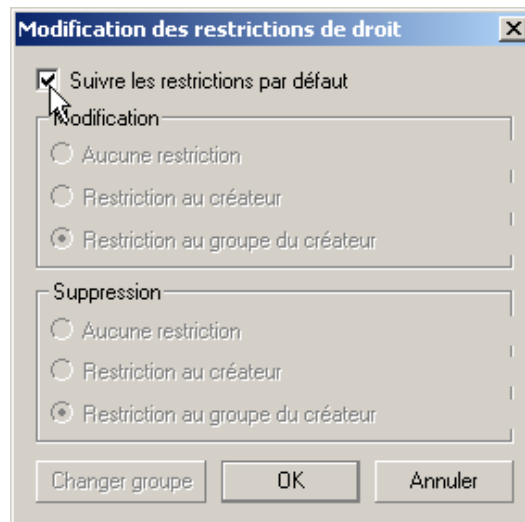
Modification des restrictions de droit

X

Suivre les restrictions par défaut

Modification

Aucune restriction

Restriction au créateur

Restriction au groupe du créateur

Suppression

Aucune restriction

Restriction au créateur

Restriction au groupe du créateur

Changer groupe

OK

Annuler